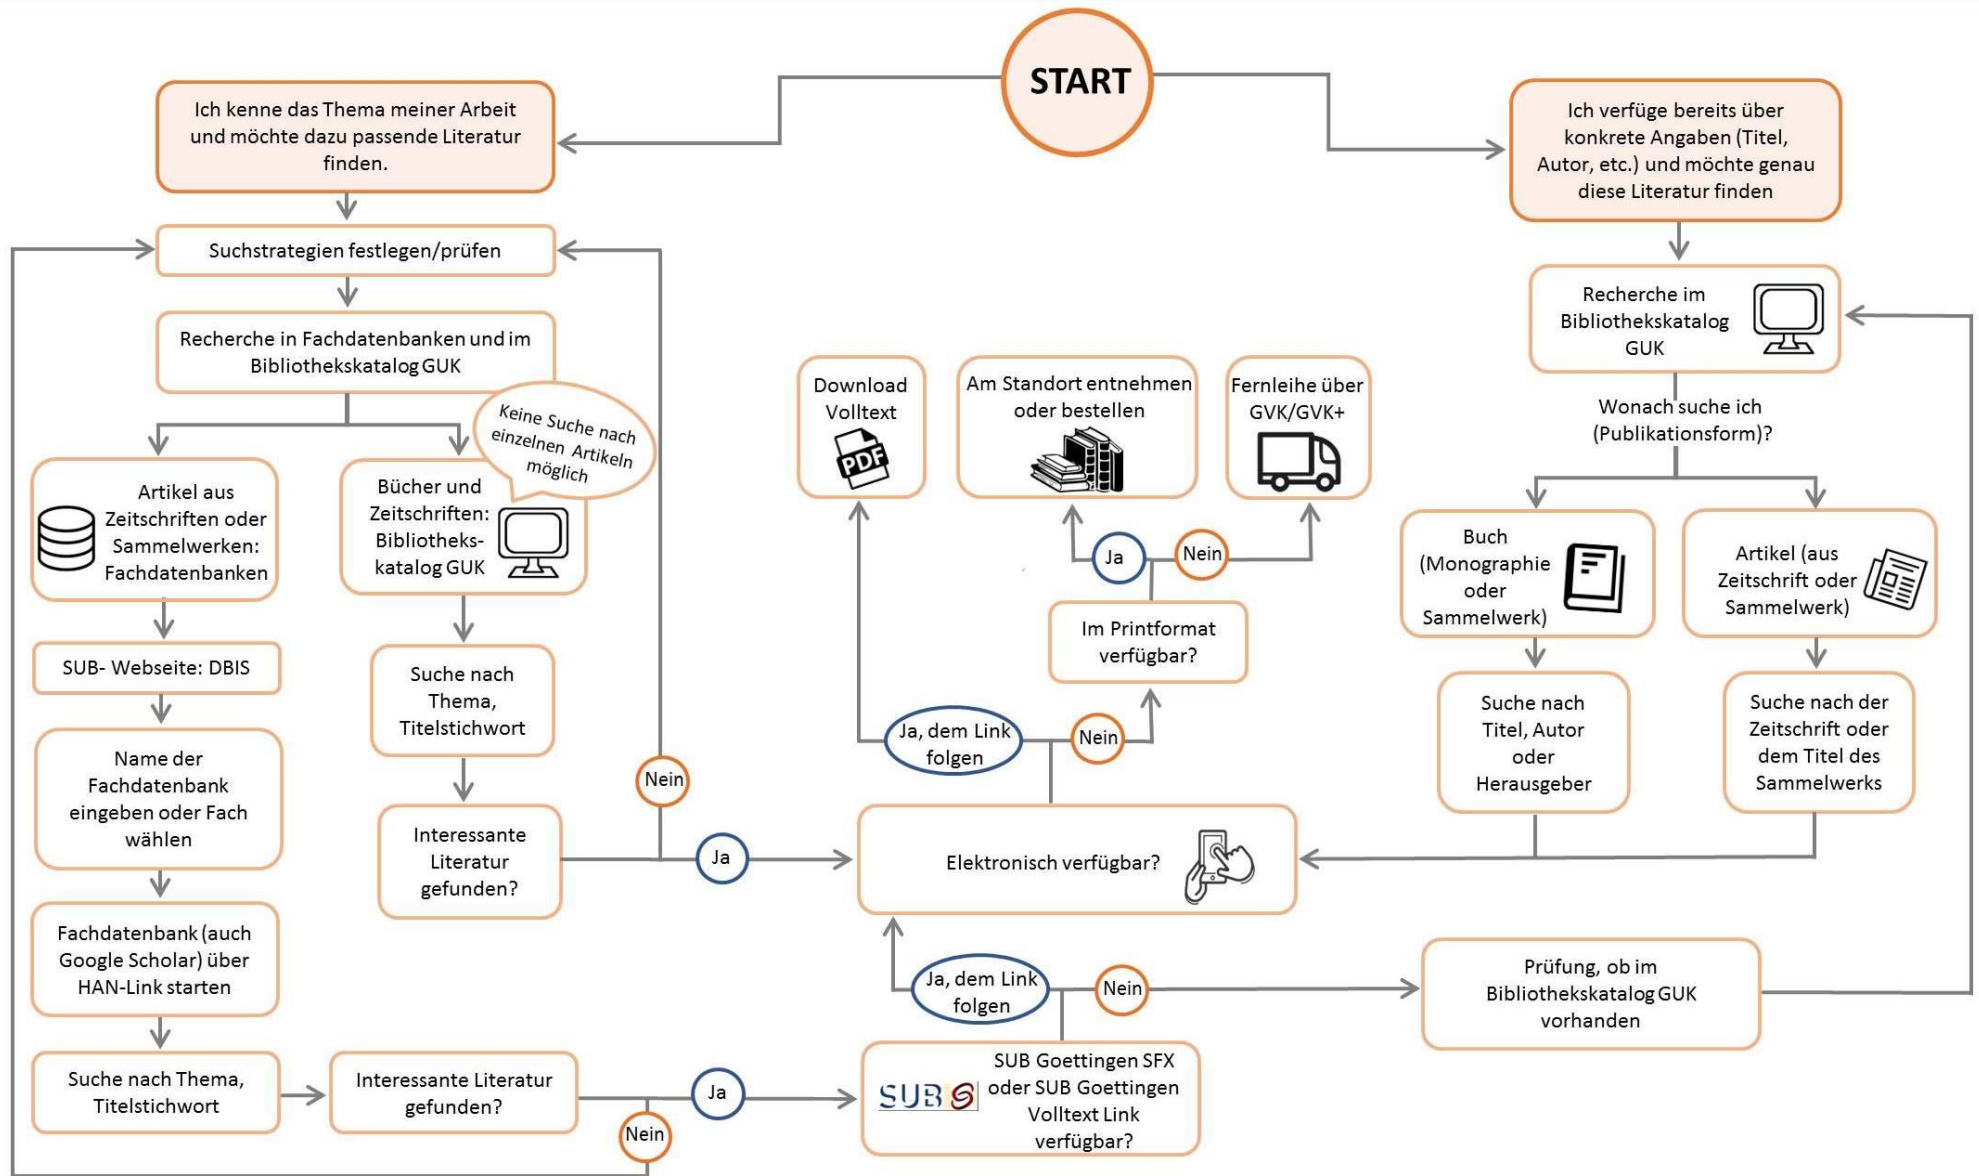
START

Ich kenne das Thema meiner Arbeit und möchte dazu passende Literatur finden.

Ich verfüge bereits über konkrete Angaben (Titel, Autor, etc.) und möchte genau diese Literatur finden

Suchstrategien festlegen/prüfen

Recherche in Fachdatenbanken und im Bibliothekskatalog GUK

Keine Suche nach einzelnen Artikeln möglich

Artikel aus Zeitschriften oder Sammelwerken: Fachdatenbanken

Bücher und Zeitschriften: Bibliotheks-katalog GUK

SUB- Webseite: DBIS

Name der Fachdatenbank eingeben oder Fach wählen

Fachdatenbank (auch Google Scholar) über HAN-Link starten

Suche nach Thema, Titelstichwort

Interessante Literatur gefunden?

Suche nach Thema, Titelstichwort

Interessante Literatur gefunden?

Nein

Ja

Ja

Nein

Download Volltext

PDF

Am Standort entnehmen oder bestellen

Fernleihe über GVK/GVK+

Ja

Nein

Im Printformat verfügbar?

Ja, dem Link folgen

Nein

Elektronisch verfügbar?

Ja, dem Link folgen

Nein

SUB SUB Goettingen SFX oder SUB Goettingen Volltext Link verfügbar?

Prüfung, ob im Bibliothekskatalog GUK vorhanden

Recherche im Bibliothekskatalog GUK

Wonach suche ich (Publikationsform)?

Buch (Monographie oder Sammelwerk)

Artikel (aus Zeitschrift oder Sammelwerk)

Suche nach Titel, Autor oder Herausgeber

Suche nach der Zeitschrift oder dem Titel des Sammelwerks